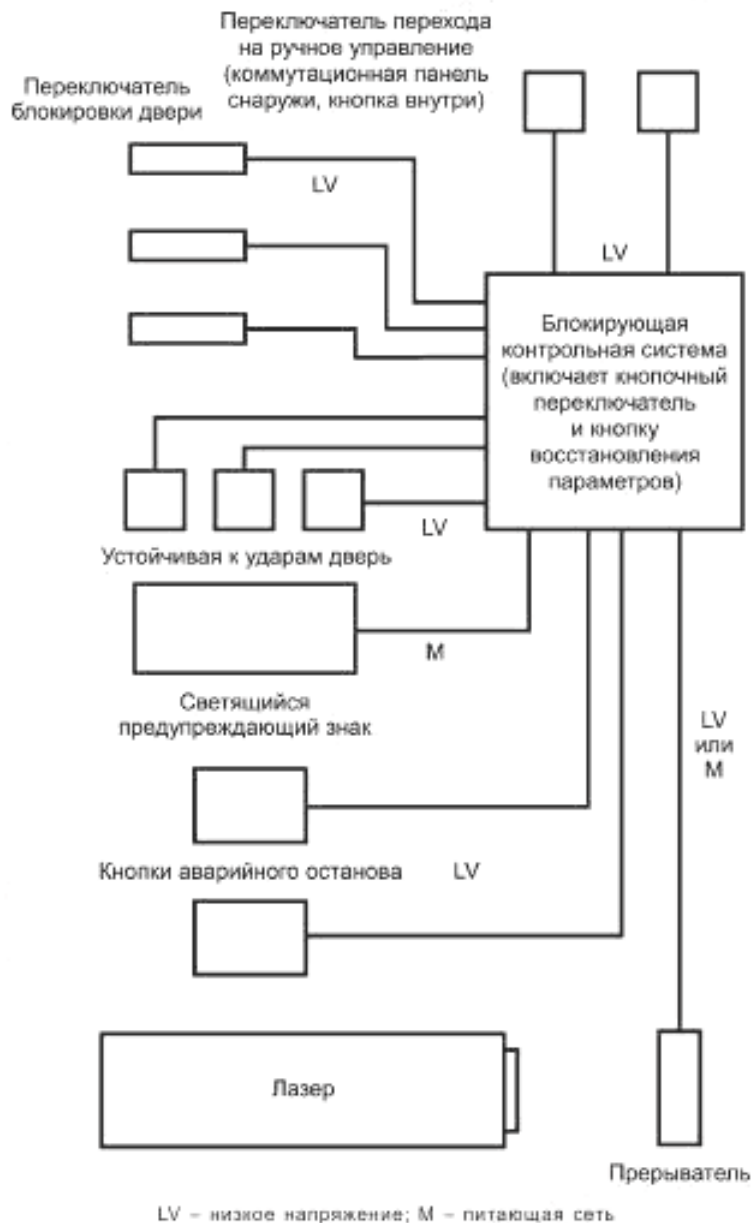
Переключатель перехода на ручное управление (коммутационная панель снаружи, кнопка внутри)

Переключатель блокировки двери

LV

LV

Блокирующая контрольная система (включает кнопочный переключатель и кнопку восстановления параметров)

LV

Устойчивая к ударам дверь

M

Светящийся предупреждающий знак

LV или M

Кнопки аварийного останова

LV

Лазер

Прерыватель

LV – низкое напряжение; M – питающая сеть